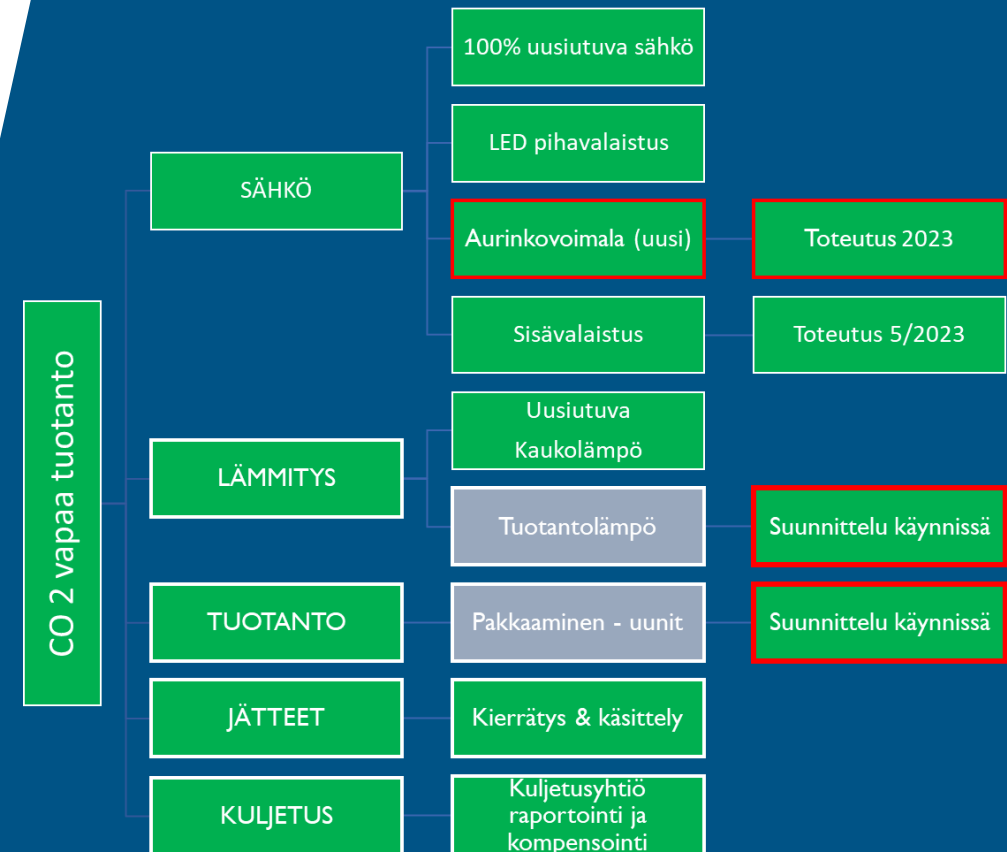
CO 2 vapaa tuotanto

SÄHKÖ

100% uusiutuva sähkö

LED pihavalaistus

Aurinkovoimala (uusi)

Toteutus 2023

Sisävalaistus

Toteutus 5/2023

LÄMMITYS

Uusiutuva Kaukolämpö

Tuotantolämpö

Suunnittelu käynnissä

TUOTANTO

Pakkaaminen - uunit

Suunnittelu käynnissä

JÄTTEET

Kierrätys & käsittely

KULJETUS

Kuljetusyhtiö raportointi ja kompensointi